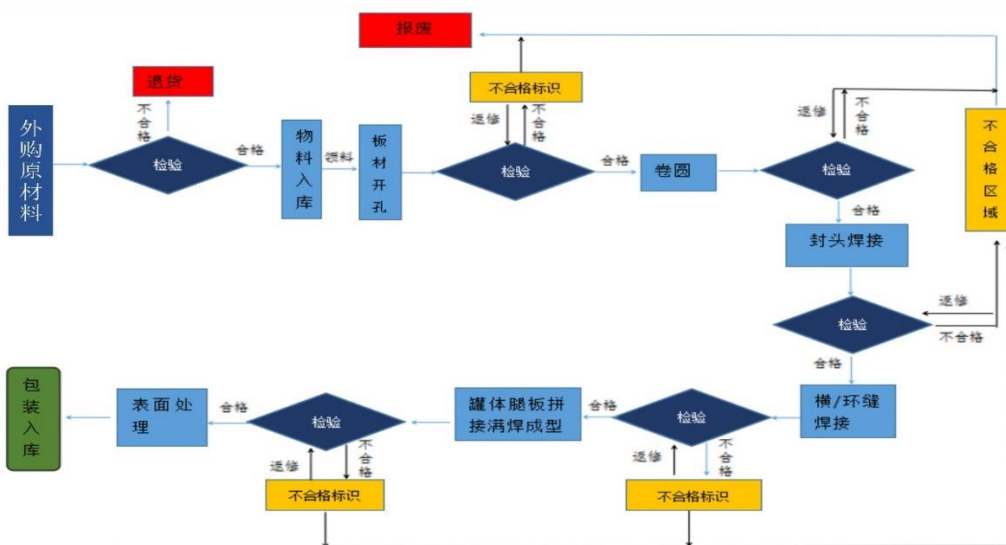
报废

退货

不合格标识

外购原材料

不合格

检验

合格

物料入库

领料

板材开孔

返修

不合格

检验

合格

卷圈

返修

不合格

检验

合格

不合格区域

封头焊接

返修

检验

不合格

合格

包装入库

表面处理

合格

检验

罐体腿板拼接满焊成型

合格

检验

横/环缝焊接

返修

不合格

返修

不合格

不合格标识

不合格标识